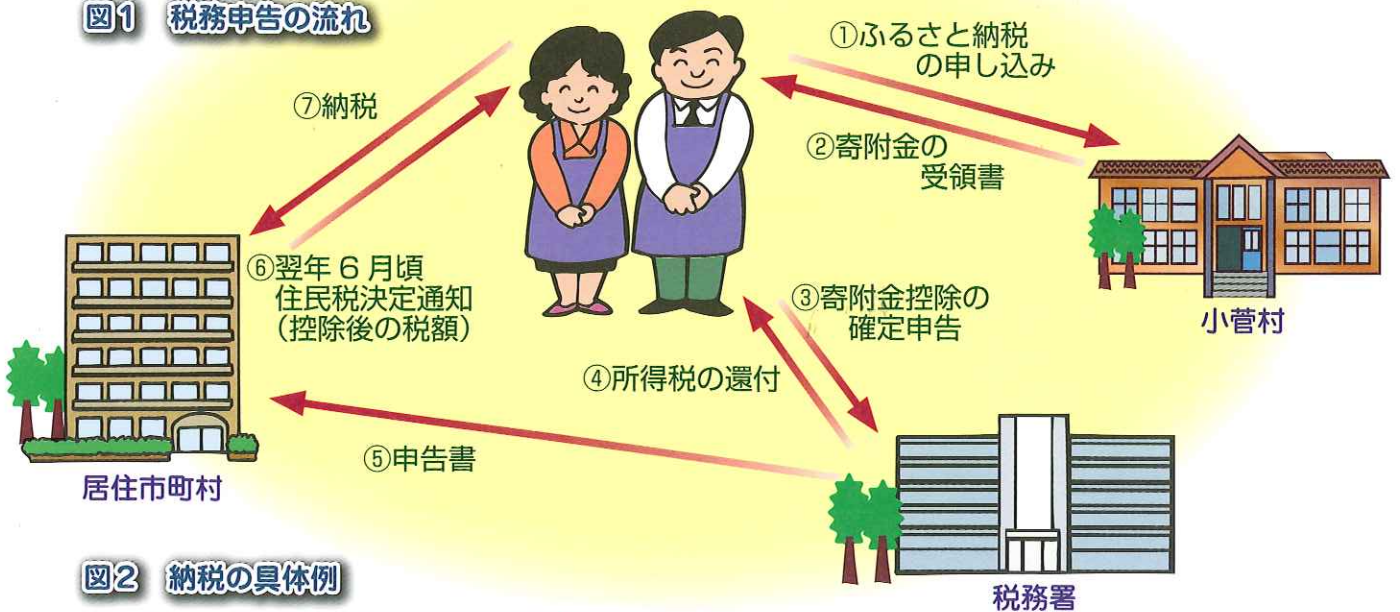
図1　税務申告の流れ

①ふるさと納税の申し込み

②寄附金の受領書

⑦納税

⑥翌年６月頃
住民税決定通知
（控除後の税額）

③寄附金控除の確定申告

④所得税の還付

⑤申告書

小菅村

居住市町村

税務署

図2　納税の具体例